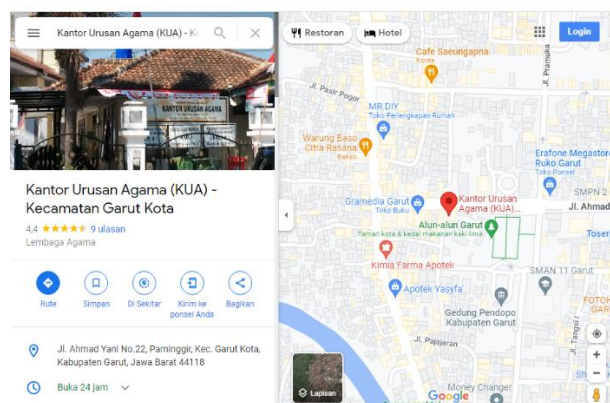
Kantor Urusan Agama (KUA) - Ke

KANTOR URUSAN AGAMA

Kantor Urusan Agama (KUA) - Kecamatan Garut Kota

4,4 ★★★★★ 9 ulasan

Lembaga Agama

Rute

Simpan

Di Sekitar

Kirim ke ponsel Anda

Bagikan

Jl. Ahmad Yani No.22, Pamingpir, Kec. Garut Kota, Kabupaten Garut, Jawa Barat 44118

Buka 24 jam

Restoran

Hotel

Login

Cafe Saeungapna

Kopi

Jl. Pasir Pogor

MR.DIY

Toko Perlengkapan Rumah

Warung Baso Citra Rasana

Bakso

Erafone Megastore Ruko Garut

Toko

Gramedia Garut

Toko Buku

Kantor Urusan Agama (KUA)...

Alun-alun Garut

Taman kota & kedai makanan kaki lima

Jl. Ahmad

SMPN 2

Tosen

Kimia Farma Apotek

SMAN 11 Garut

Apotek Yasyfa

Gedung Pendopo Kabupaten Garut

Jl. Pajajaran

Jl. Pramuka

Lapisan

Money Changer

Google